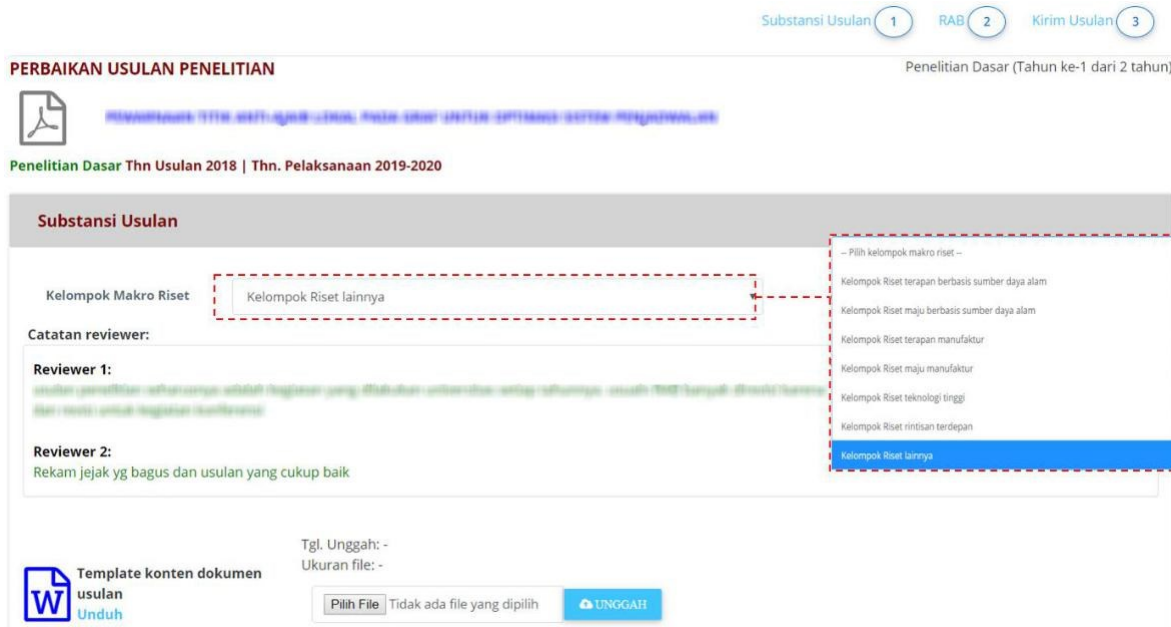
Substansi Usulan 1 RAB 2 Kirim Usulan 3

PERBAIKAN USULAN PENELITIAN

Penelitian Dasar (Tahun ke-1 dari 2 tahun)

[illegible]

Penelitian Dasar Thn Usulan 2018 | Thn. Pelaksanaan 2019-2020

Substansi Usulan

Kelompok Makro Riset

Kelompok Riset lainnya

-- Pilih kelompok makro riset --
Kelompok Riset terapan berbasis sumber daya alam
Kelompok Riset maju berbasis sumber daya alam
Kelompok Riset terapan manufaktur
Kelompok Riset maju manufaktur
Kelompok Riset teknologi tinggi
Kelompok Riset rintisan terdepan
Kelompok Riset lainnya

Catatan reviewer:

Reviewer 1:
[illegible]

Reviewer 2:
Rekam jejak yg bagus dan usulan yang cukup baik

Template konten dokumen usulan
Unduh

Tgl. Unggah: -
Ukuran file: -

Pilih File Tidak ada file yang dipilih

UNGGAH